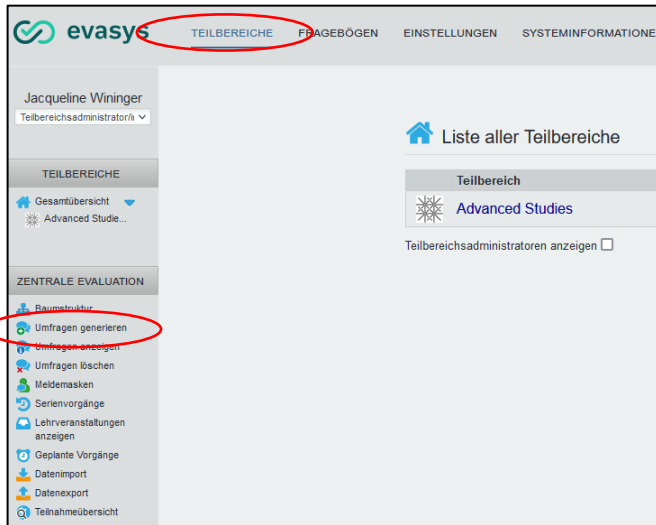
evasys

TEILBEREICHE FRAGEBÖGEN EINSTELLUNGEN SYSTEMINFORMATIONE

Jacqueline Wininger

Teilbereichsadministrator/i

TEILBEREICHE

Gesamtübersicht

Advanced Studie...

ZENTRALE EVALUATION

Baumstruktur

Umfragen generieren

Umfragen anzeigen

Umfragen löschen

Meldemasken

Serienvorgänge

Lehrveranstaltungen anzeigen

Geplante Vorgänge

Datenimport

Datenexport

Teilnahmeübersicht

Liste aller Teilbereiche

| Teilbereich |
|---|
| Advanced Studies |

Teilbereichsadministratoren anzeigen